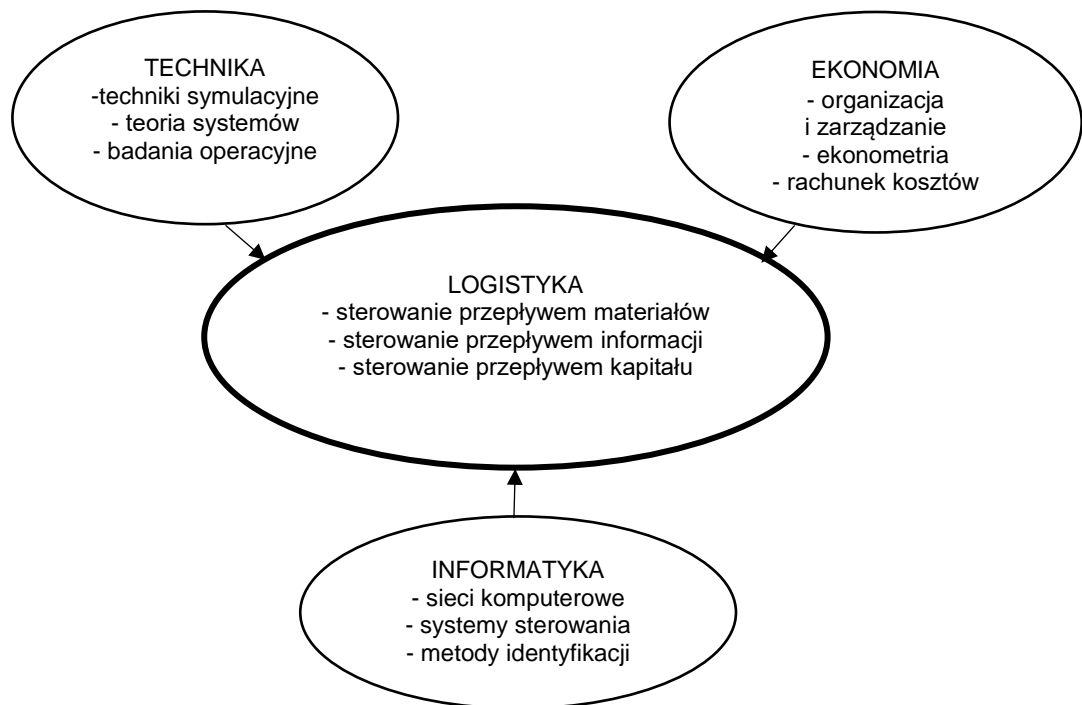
TECHNIKA
-techniki symulacyjne
- teoria systemów
- badania operacyjne

EKONOMIA
- organizacja
i zarządzanie
- ekonometria
- rachunek kosztów

LOGISTYKA
- sterowanie przepływem materiałów
- sterowanie przepływem informacji
- sterowanie przepływem kapitału

INFORMATYKA
- sieci komputerowe
- systemy sterowania
- metody identyfikacji